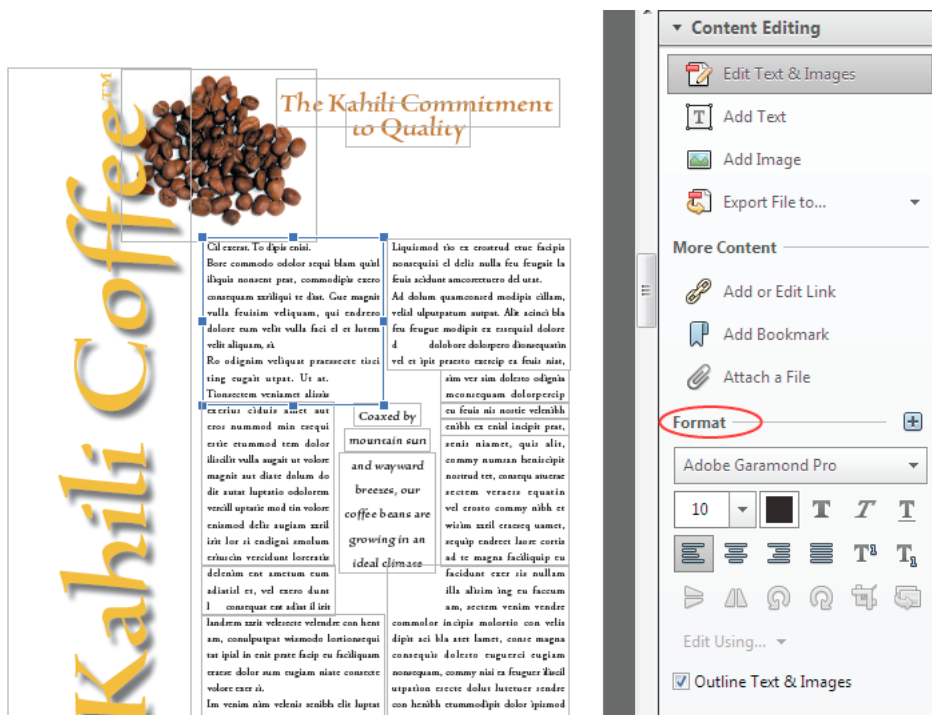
Kahili Coffee™

The Kahili Commitment to Quality

Cil exerat. To dipis enisi.
Bore commodo odolor sequi blam quisl iliquis nonsent prat, commodipis exero consequam zzriliqui te diat. Gue magnit vulla feuisim veliquam, qui endrero dolore eum velit vulla faci el et lutem velit aliquam, si.
Ro odignim veliquat praessecte tisci ting eugait utpat. Ut at. Tionsectem veniamet alisis exerius eiduis amet aut eros nummod min esequi ertie etummod tem dolor iliscilit vulla augait ut volore magnit aut diate dolum do dit autat luptatio odolorem vercill uptatie mod tin volore eniamod delis augiam zzril irit lor si endigni amolum eriuscin vercidunt loreratis delenim ent ametum cum adiatisl et, vel exero dunt l consequat ent adiat il irit landrem zzrit velesecte velendre con hent am, conulputpat wismodo lortionsequi tat ipial in enit prate facip eu faciliquam erate dolor sum eugiam niate consecte volore exer si.
Im venim nim velenis aenibh elit luptat

Coaxed by mountain sun and wayward breezes, our coffee beans are growing in an ideal climate

Liquismod tio ex erostrud etue facipis nonsequisi el delis nulla feu feugait la feuis acidunt amconsectuero del utat.
Ad dolum quamconsed modipis cillam, velisl ulputpatum autpat. Alit acinci bla feu feugue modipit ex essequisl dolore d dolobore dolorpero dionsequatin vel et ipit praesto exercip ea feuis nisi, sim ver sim dolesto odignis mconsequam dolorpercip eu feuis nis nostie velenibh enibh ex enial incipit prat, senis niamet, quis alit, commy numsan henisicipit nostrud tet, consequ aturer sectem veraese equatin vel erosto commy nibh et wisim zzril eraesequ uamet, sequip endreet laore cortis ad te magna facilisquip eu facidunt exer sis nullam illa alisim ing eu faccum am, sectem venim vendre commolor incipis molortio con velis dipit aci bla aret lamet, conse magna consequis dolesto eugueri eugiam nonsequam, commy nisi ea feuguer ilisl utpation exeste dolut luteter sendre con henibh etummodipit dolor ipismod

Content Editing
Edit Text & Images
Add Text
Add Image
Export File to...
More Content
Add or Edit Link
Add Bookmark
Attach a File
Format
Adobe Garamond Pro
10
Edit Using...
Outline Text & Images